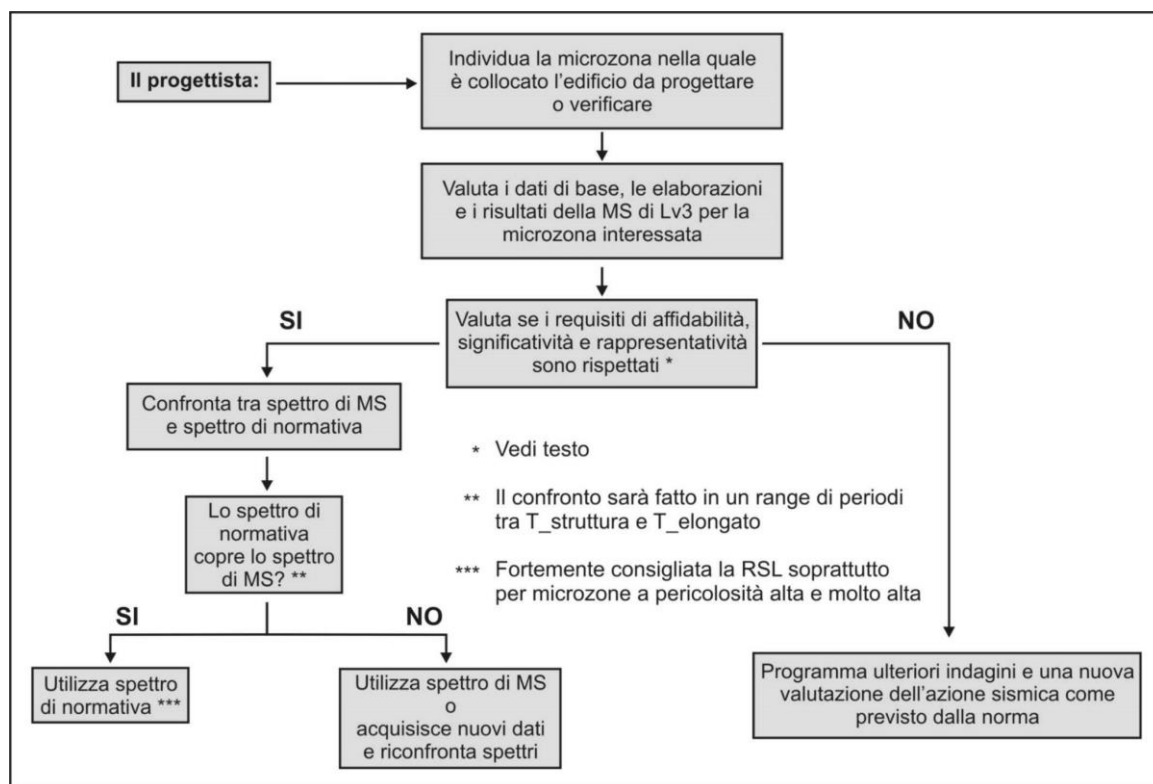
Il progettista:

Individua la microzona nella quale è collocato l'edificio da progettare o verificare

Valuta i dati di base, le elaborazioni e i risultati della MS di Lv3 per la microzona interessata

SI

Valuta se i requisiti di affidabilità, significatività e rappresentatività sono rispettati *

NO

Confronta tra spettro di MS e spettro di normativa

Lo spettro di normativa copre lo spettro di MS? **

\* Vedi testo

\*\* Il confronto sarà fatto in un range di periodi tra T_struttura e T_elongato

\*\*\* Fortemente consigliata la RSL soprattutto per microzone a pericolosità alta e molto alta

SI

NO

Utilizza spettro di normativa ***

Utilizza spettro di MS o acquisisce nuovi dati e riconfronta spettri

Programma ulteriori indagini e una nuova valutazione dell'azione sismica come previsto dalla norma